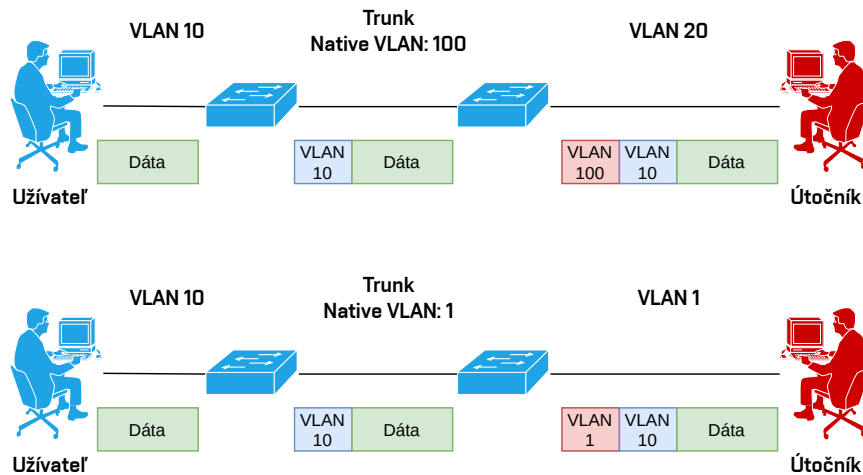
VLAN 10

Trunk
Native VLAN: 100

VLAN 20

Dáta

VLAN 10 | Dáta

VLAN 100 | VLAN 10 | Dáta

Užívateľ

Útočník

VLAN 10

Trunk
Native VLAN: 1

VLAN 1

Dáta

VLAN 10 | Dáta

VLAN 1 | VLAN 10 | Dáta

Užívateľ

Útočník